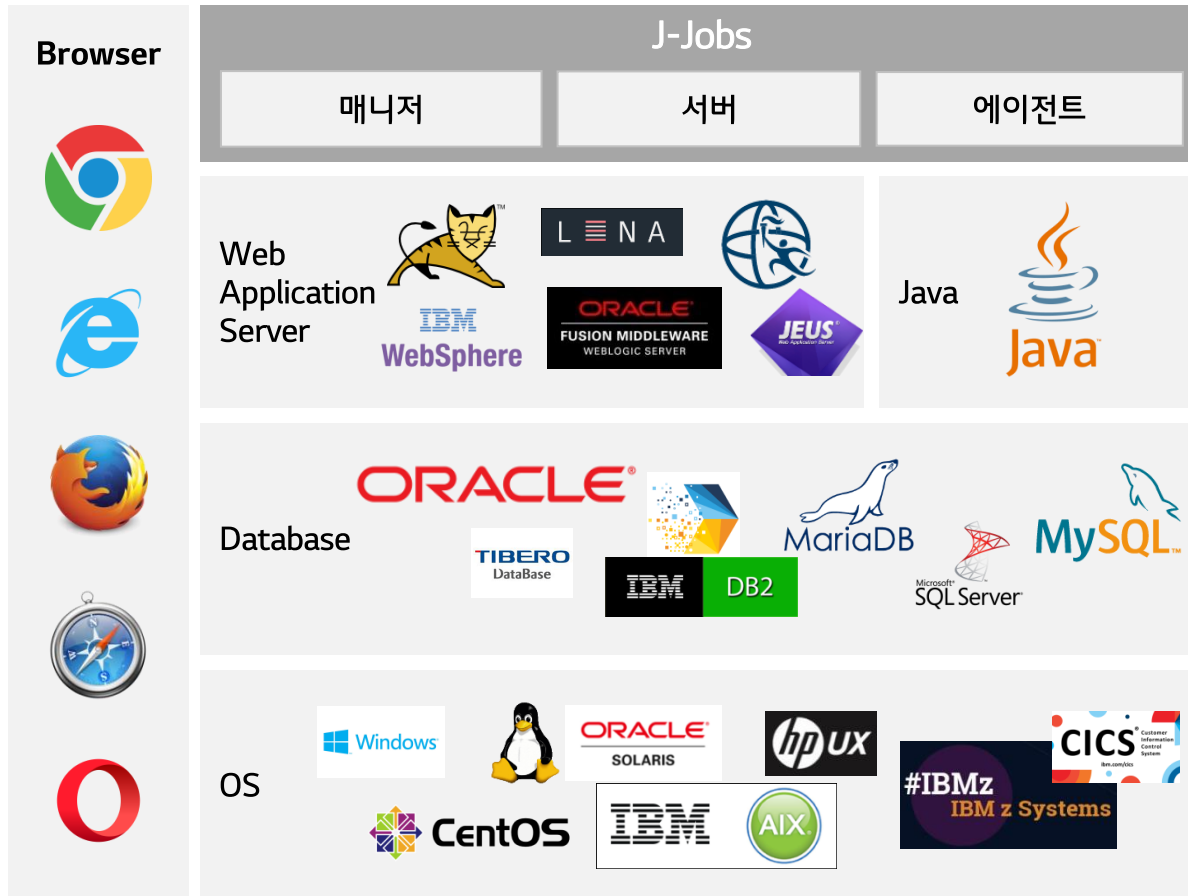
Browser

J-Jobs

매니저

서버

에이전트

Web Application Server

LENA

IBM WebSphere

ORACLE FUSION MIDDLEWARE WEBLOGIC SERVER

JEUS

Java

Java

Database

ORACLE

TIBERO DataBase

IBM DB2

MariaDB

Microsoft SQL Server

MySQL

OS

Windows

ORACLE SOLARIS

hp UX

CICS Customer Information Control System ibm.com/cics

#IBMz IBM z Systems

CentOS

IBM

AIX